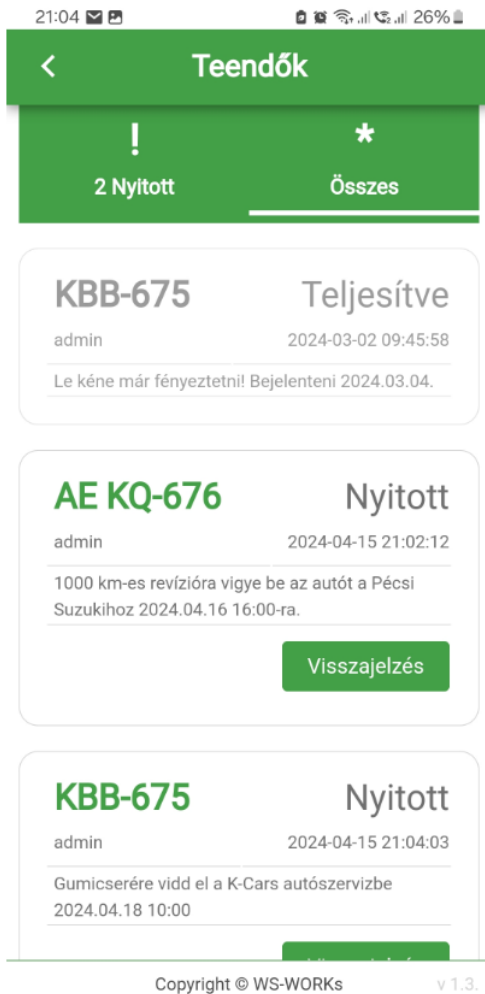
21:04 26%

<

Teendők

!
2 Nyitott

*
Összes

KBB-675
Teljesítve
admin
2024-03-02 09:45:58
Le kéne már fényeztetni! Bejelenteni 2024.03.04.

AE KQ-676
Nyitott
admin
2024-04-15 21:02:12
1000 km-es revízióra vigye be az autót a Pécsi Suzukihoz 2024.04.16 16:00-ra.
Visszajelzés

KBB-675
Nyitott
admin
2024-04-15 21:04:03
Gumicserére vidd el a K-Cars autószervizbe 2024.04.18 10:00
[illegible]

Copyright © WS-WORKs
v 1.3.